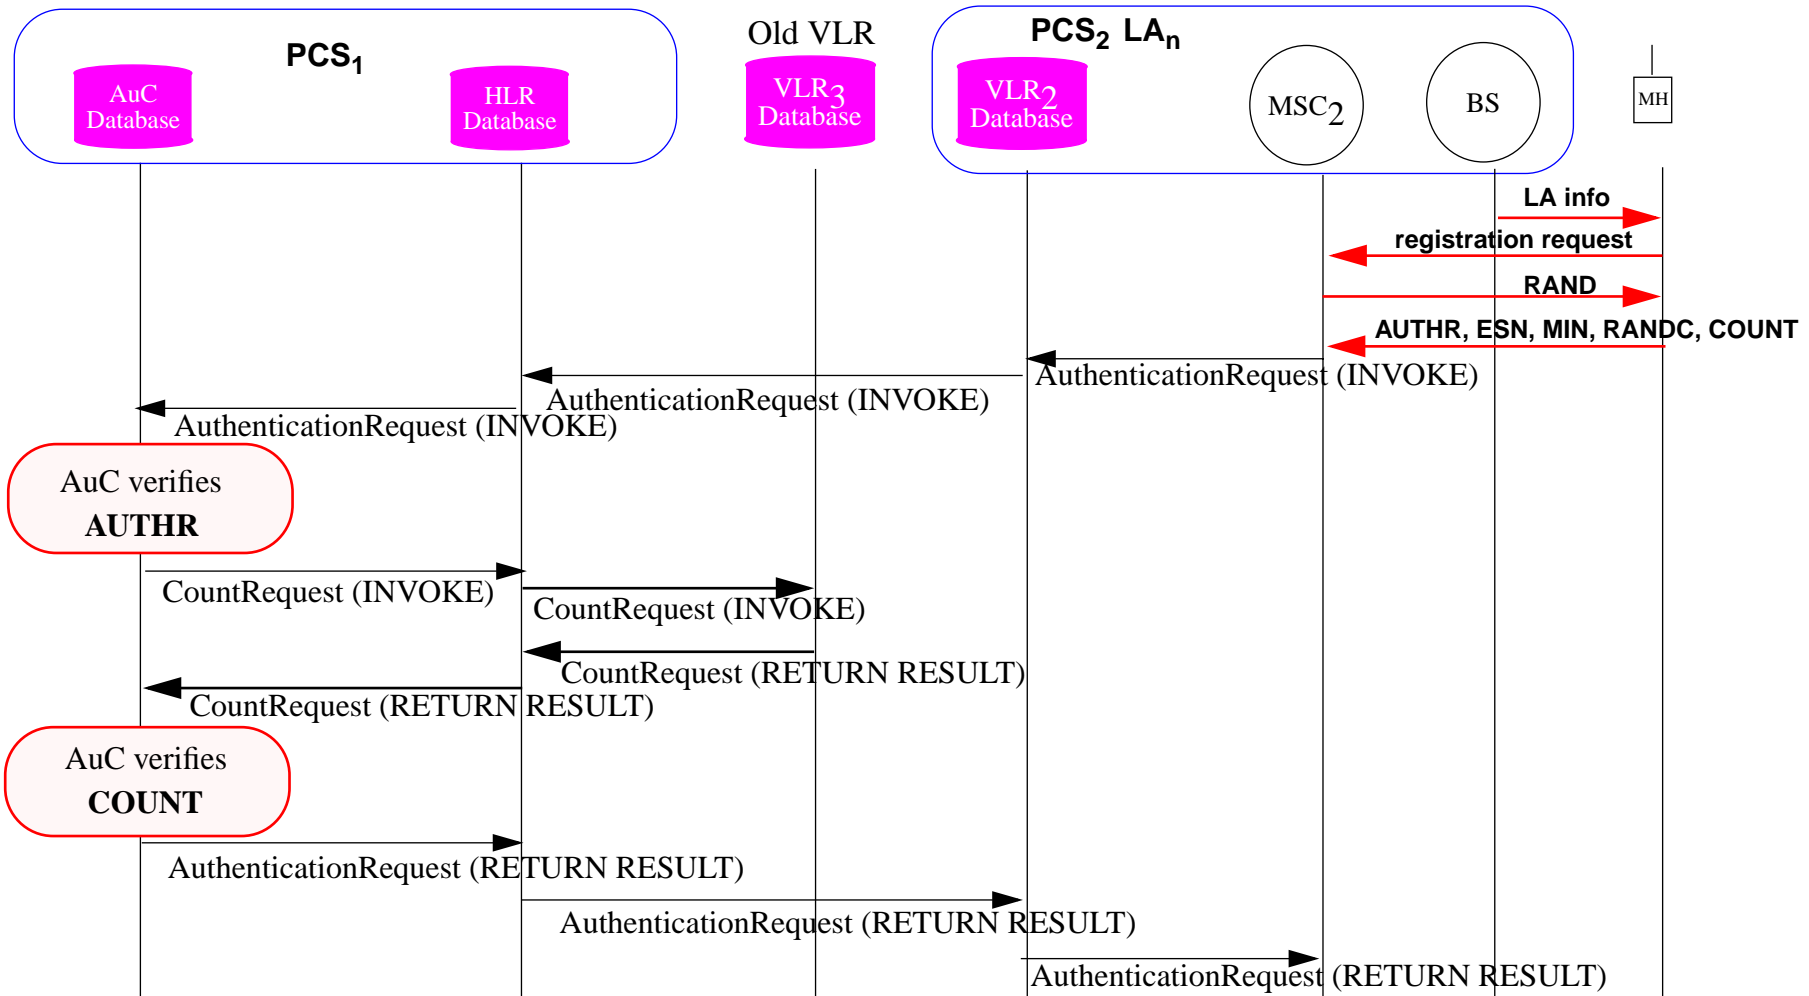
PCS$_1$

AuC Database

HLR Database

Old VLR

VLR$_3$ Database

PCS$_2$ LA$_n$

VLR$_2$ Database

MSC$_2$

BS

MH

LA info

registration request

RAND

AUTHR, ESN, MIN, RANDC, COUNT

AuthenticationRequest (INVOKE)

AuthenticationRequest (INVOKE)

AuthenticationRequest (INVOKE)

AuC verifies
AUTHR

CountRequest (INVOKE)

CountRequest (INVOKE)

CountRequest (RETURN RESULT)

CountRequest (RETURN RESULT)

AuC verifies
COUNT

AuthenticationRequest (RETURN RESULT)

AuthenticationRequest (RETURN RESULT)

AuthenticationRequest (RETURN RESULT)